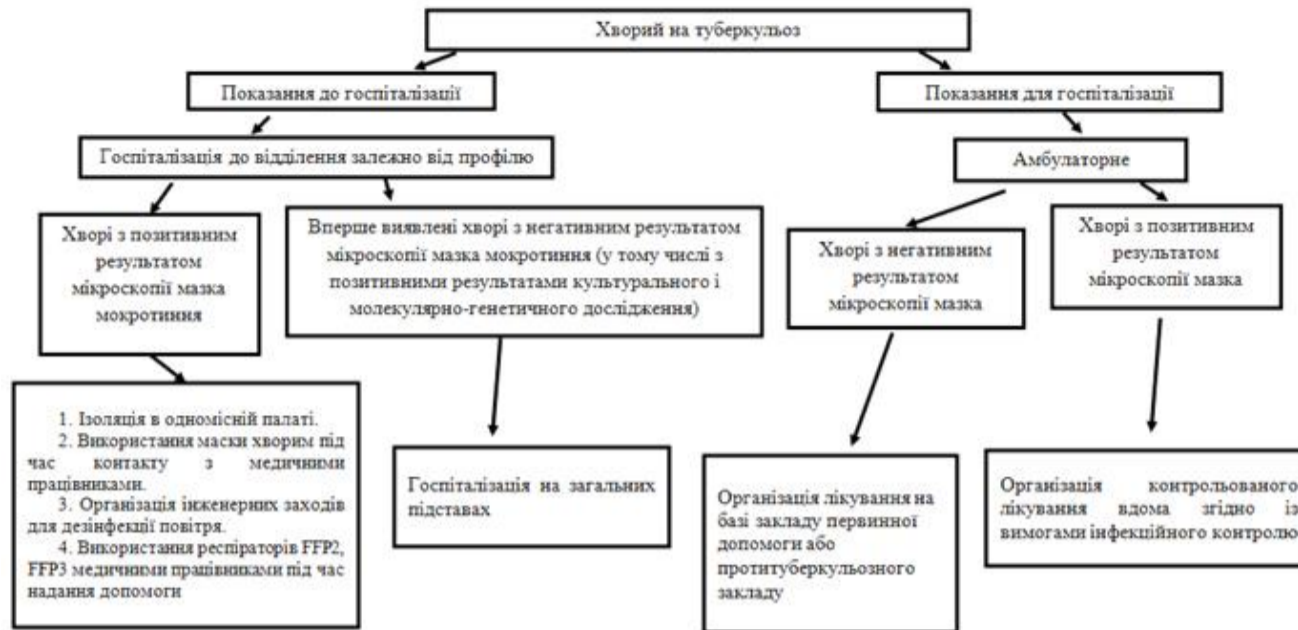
Хворий на туберкульоз

Показання до госпіталізації

Показання для госпіталізації

Госпіталізація до відділення залежно від профілю

Амбулаторне

Хворі з позитивним результатом мікроскопії мазка мокротиння

Вперше виявлені хворі з негативним результатом мікроскопії мазка мокротиння (у тому числі з позитивними результатами культурального і молекулярно-генетичного дослідження)

Хворі з негативним результатом мікроскопії мазка

Хворі з позитивним результатом мікроскопії мазка

1. Ізоляція в одномісній палаті.
2. Використання маски хворим під час контакту з медичними працівниками.
3. Організація інженерних заходів для дезінфекції повітря.
4. Використання респіраторів FFP2, FFP3 медичними працівниками під час надання допомоги

Госпіталізація на загальних підставах

Організація лікування на базі закладу первинної допомоги або протитуберкульозного закладу

Організація контрольованого лікування вдома згідно із вимогами інфекційного контролю